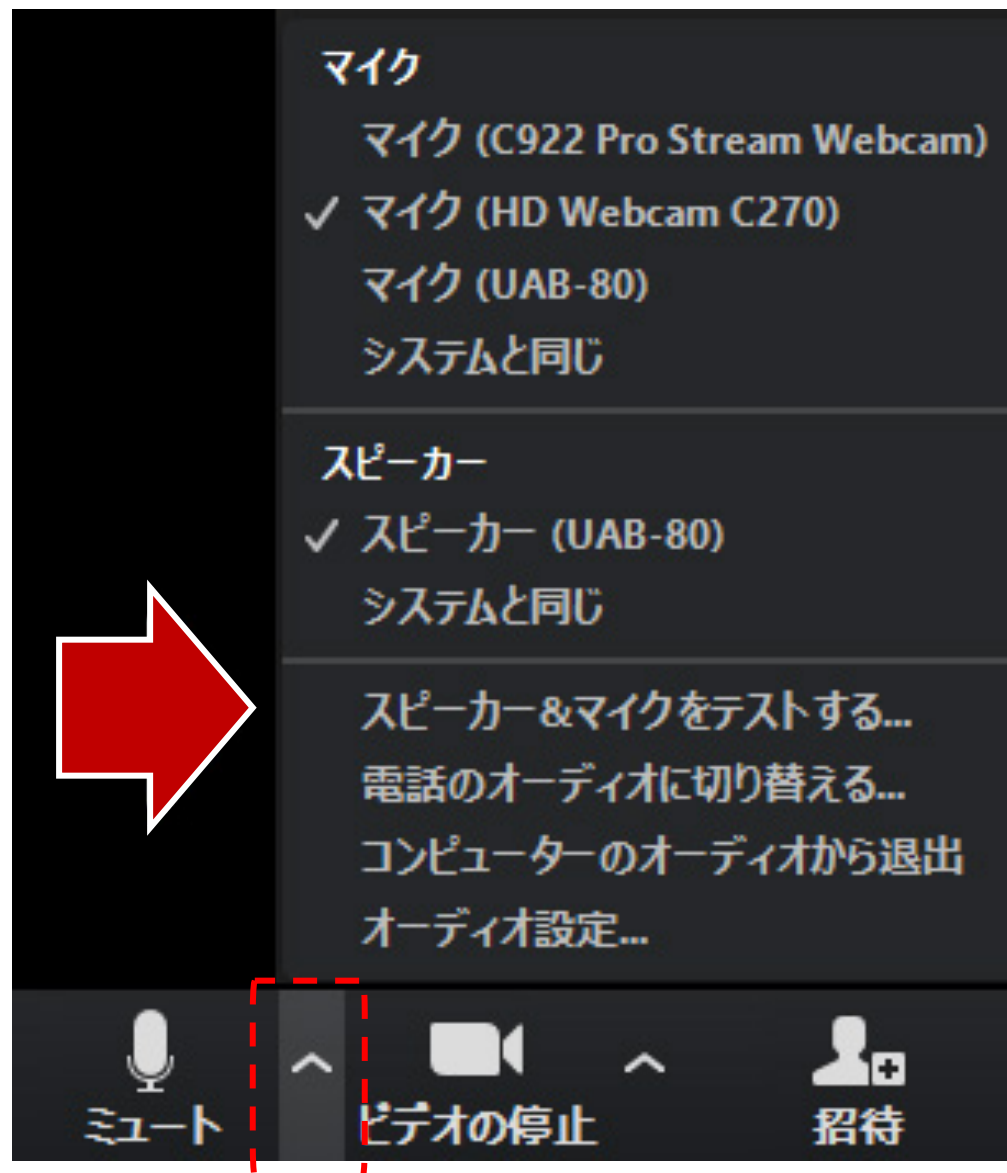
マイク
マイク (C922 Pro Stream Webcam)
✓ マイク (HD Webcam C270)
マイク (UAB-80)
システムと同じ

スピーカー
✓ スピーカー (UAB-80)
システムと同じ

スピーカー&マイクをテストする...
電話のオーディオに切り替える...
コンピューターのオーディオから退出
オーディオ設定...

ミュート
ビデオの停止
招待